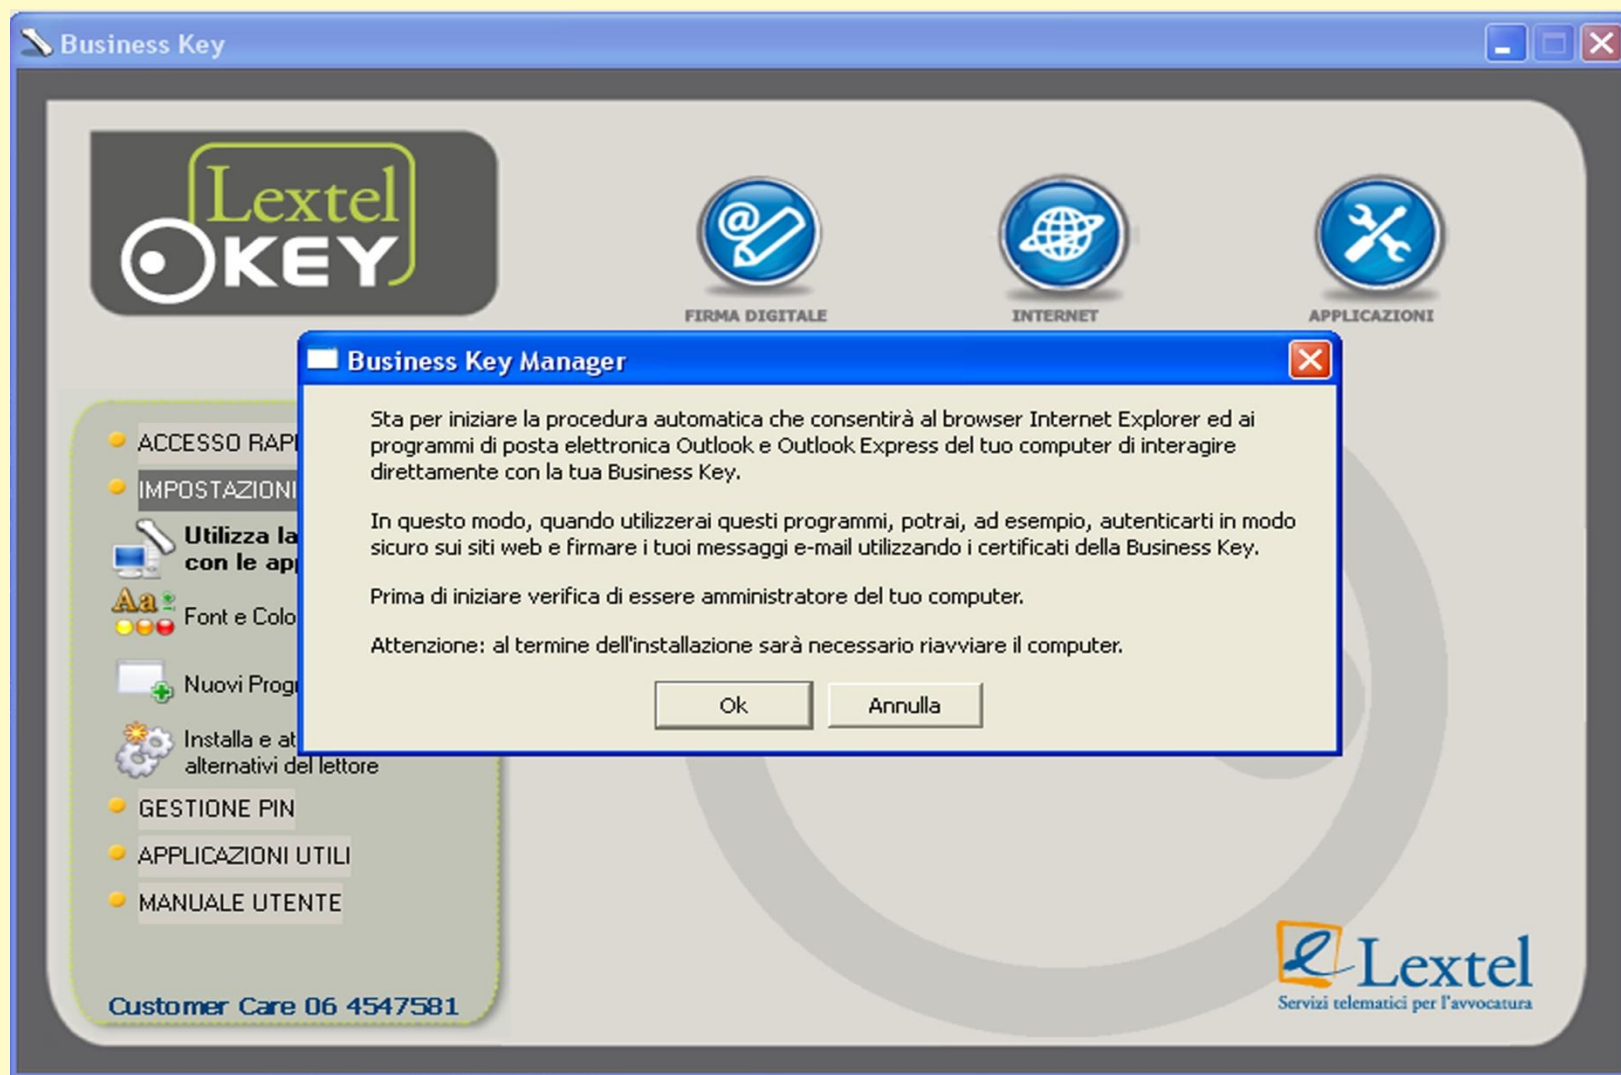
Business Key

Lextel
KEY

FIRMA DIGITALE

INTERNET

APPLICAZIONI

ACCESSO RAPI

IMPOSTAZIONI

Utilizza la
con le app

Font e Colo

Nuovi Progr

Installa e at
alternativi del lettore

GESTIONE PIN

APPLICAZIONI UTILI

MANUALE UTENTE

Customer Care 06 4547581

Business Key Manager

Sta per iniziare la procedura automatica che consentirà al browser Internet Explorer ed ai programmi di posta elettronica Outlook e Outlook Express del tuo computer di interagire direttamente con la tua Business Key.

In questo modo, quando utilizzerai questi programmi, potrai, ad esempio, autenticarti in modo sicuro sui siti web e firmare i tuoi messaggi e-mail utilizzando i certificati della Business Key.

Prima di iniziare verifica di essere amministratore del tuo computer.

Attenzione: al termine dell'installazione sarà necessario riavviare il computer.

Ok

Annulla

Lextel
Servizi telematici per l'avvocatura